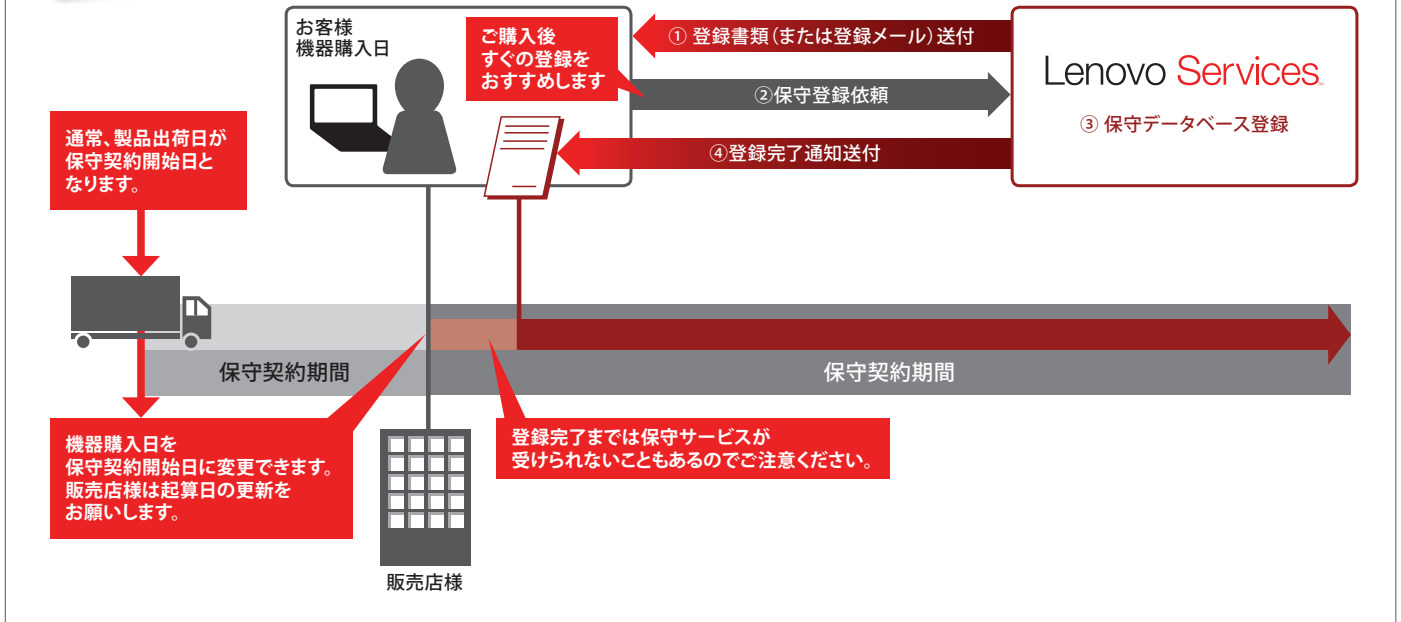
お客様
機器購入日

ご購入後
すぐの登録を
おすすめします

① 登録書類（または登録メール）送付

②保守登録依頼

④登録完了通知送付

Lenovo Services

③ 保守データベース登録

通常、製品出荷日が
保守契約開始日と
なります。

保守契約期間

保守契約期間

機器購入日を
保守契約開始日に変更できます。
販売店様は起算日の更新を
お願いします。

登録完了までは保守サービスが
受けられないこともあるのでご注意ください。

販売店様